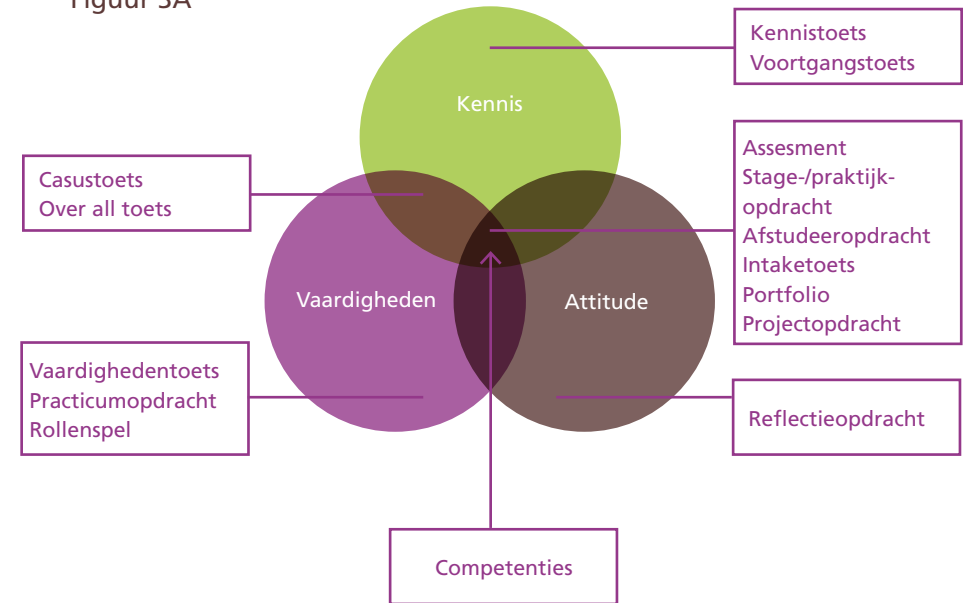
Figuur 3A

Kennistoets
Voortgangstoets

Kennis

Assesment
Stage-/praktijkopdracht
Afstudeeropdracht
Intaketoets
Portfolio
Projectopdracht

Casustoets
Over all toets

Vaardigheden

Attitude

Vaardighedentoets
Practicumopdracht
Rollenspel

Reflectieopdracht

Competenties